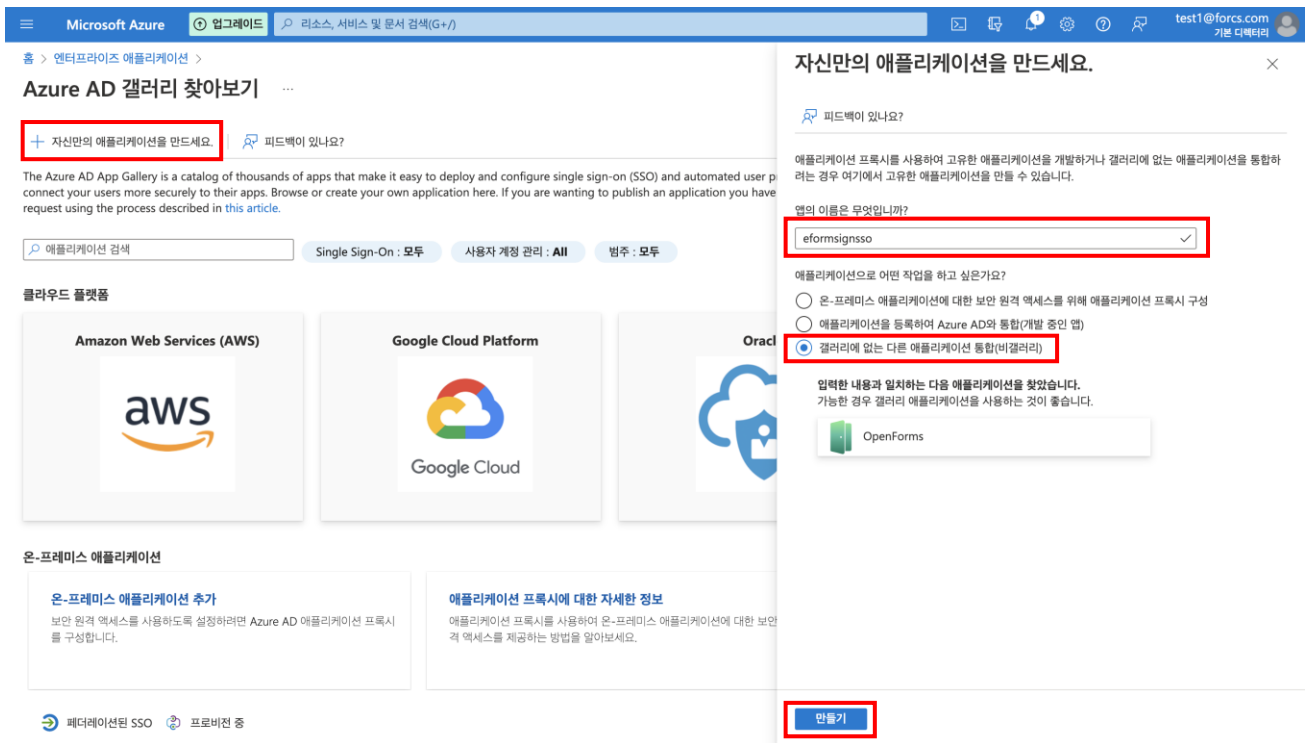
Microsoft Azure 업그레이드 리소스, 서비스 및 문서 검색(G+/)

1

test1@forcs.com
기본 디렉터리

홈 > 엔터프라이즈 애플리케이션 >

Azure AD 갤러리 찾아보기 ...

+ 자신만의 애플리케이션을 만드세요. | 피드백이 있나요?

The Azure AD App Gallery is a catalog of thousands of apps that make it easy to deploy and configure single sign-on (SSO) and automated user p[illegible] connect your users more securely to their apps. Browse or create your own application here. If you are wanting to publish an application you have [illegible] request using the process described in this article.

애플리케이션 검색

Single Sign-On : 모두 사용자 계정 관리 : All 범주 : 모두

클라우드 플랫폼

Amazon Web Services (AWS)

aws

Google Cloud Platform

Google Cloud

Oracl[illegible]

온-프레미스 애플리케이션

온-프레미스 애플리케이션 추가
보안 원격 액세스를 사용하도록 설정하려면 Azure AD 애플리케이션 프록시를 구성합니다.

애플리케이션 프록시에 대한 자세한 정보
애플리케이션 프록시를 사용하여 온-프레미스 애플리케이션에 대한 보안 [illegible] 격 액세스를 제공하는 방법을 알아보세요.

페더레이션된 SSO 프로비전 중

자신만의 애플리케이션을 만드세요.

피드백이 있나요?

애플리케이션 프록시를 사용하여 고유한 애플리케이션을 개발하거나 갤러리에 없는 애플리케이션을 통합하려는 경우 여기에서 고유한 애플리케이션을 만들 수 있습니다.

앱의 이름은 무엇입니까?

eformsignsso

애플리케이션으로 어떤 작업을 하고 싶은가요?

온-프레미스 애플리케이션에 대한 보안 원격 액세스를 위해 애플리케이션 프록시 구성

애플리케이션을 등록하여 Azure AD와 통합(개발 중인 앱)

갤러리에 없는 다른 애플리케이션 통합(비갤러리)

입력한 내용과 일치하는 다음 애플리케이션을 찾았습니다.
가능한 경우 갤러리 애플리케이션을 사용하는 것이 좋습니다.

OpenForms

만들기